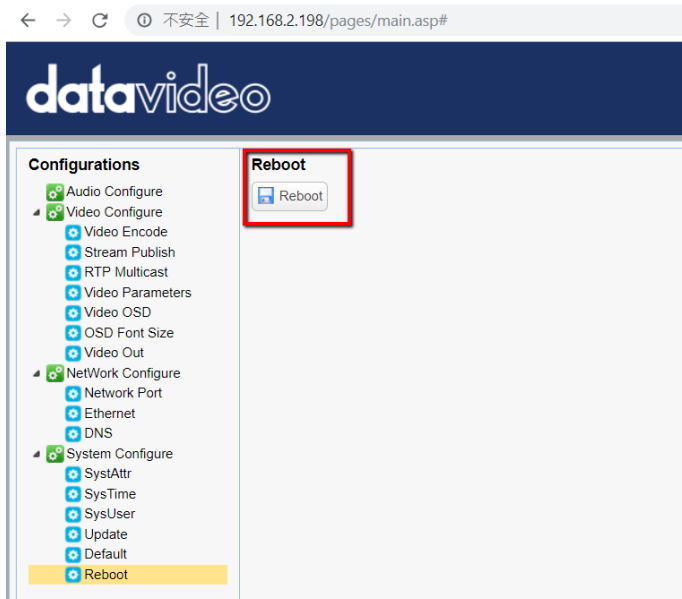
不安全 | 192.168.2.198/pages/main.asp#

datavideo

Configurations
Audio Configure
Video Configure
Video Encode
Stream Publish
RTP Multicast
Video Parameters
Video OSD
OSD Font Size
Video Out
NetWork Configure
Network Port
Ethernet
DNS
System Configure
SystAttr
SysTime
SysUser
Update
Default
Reboot

Reboot
Reboot